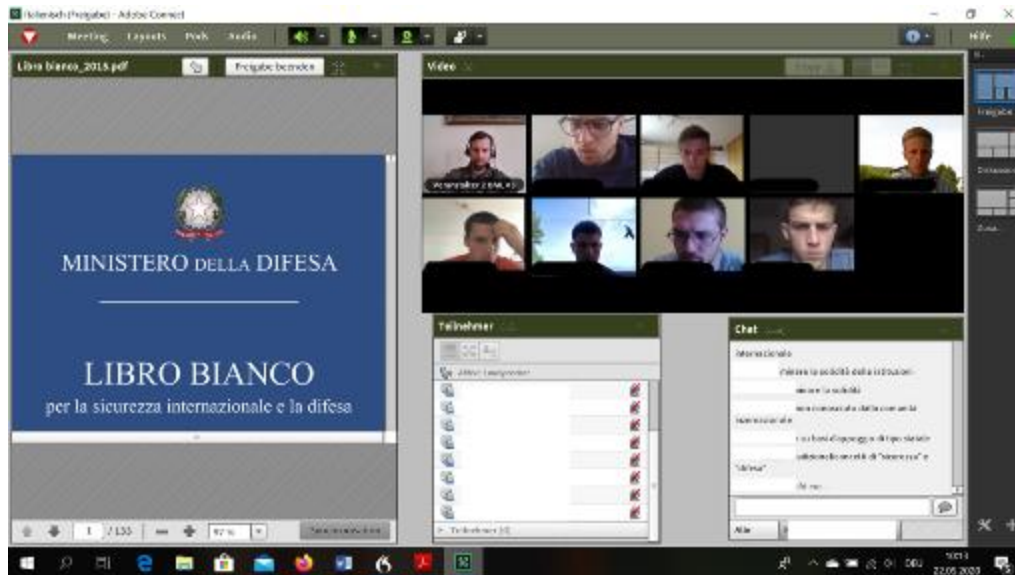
Italienisch (Freigabe) - Adobe Connect

Meeting Layouts Pods Audio

Hilfe

Libro bianco_2015.pdf

Freigabe beenden

Video

MINISTERO DELLA DIFESA

LIBRO BIANCO

per la sicurezza internazionale e la difesa

Teilnehmer

Chat

internazionale

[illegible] la solidità della istituzioni

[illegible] la solidità

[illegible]

internazionale

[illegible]

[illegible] "sicurezza" e "difesa"

1 / 133

Alle

22.05.2020